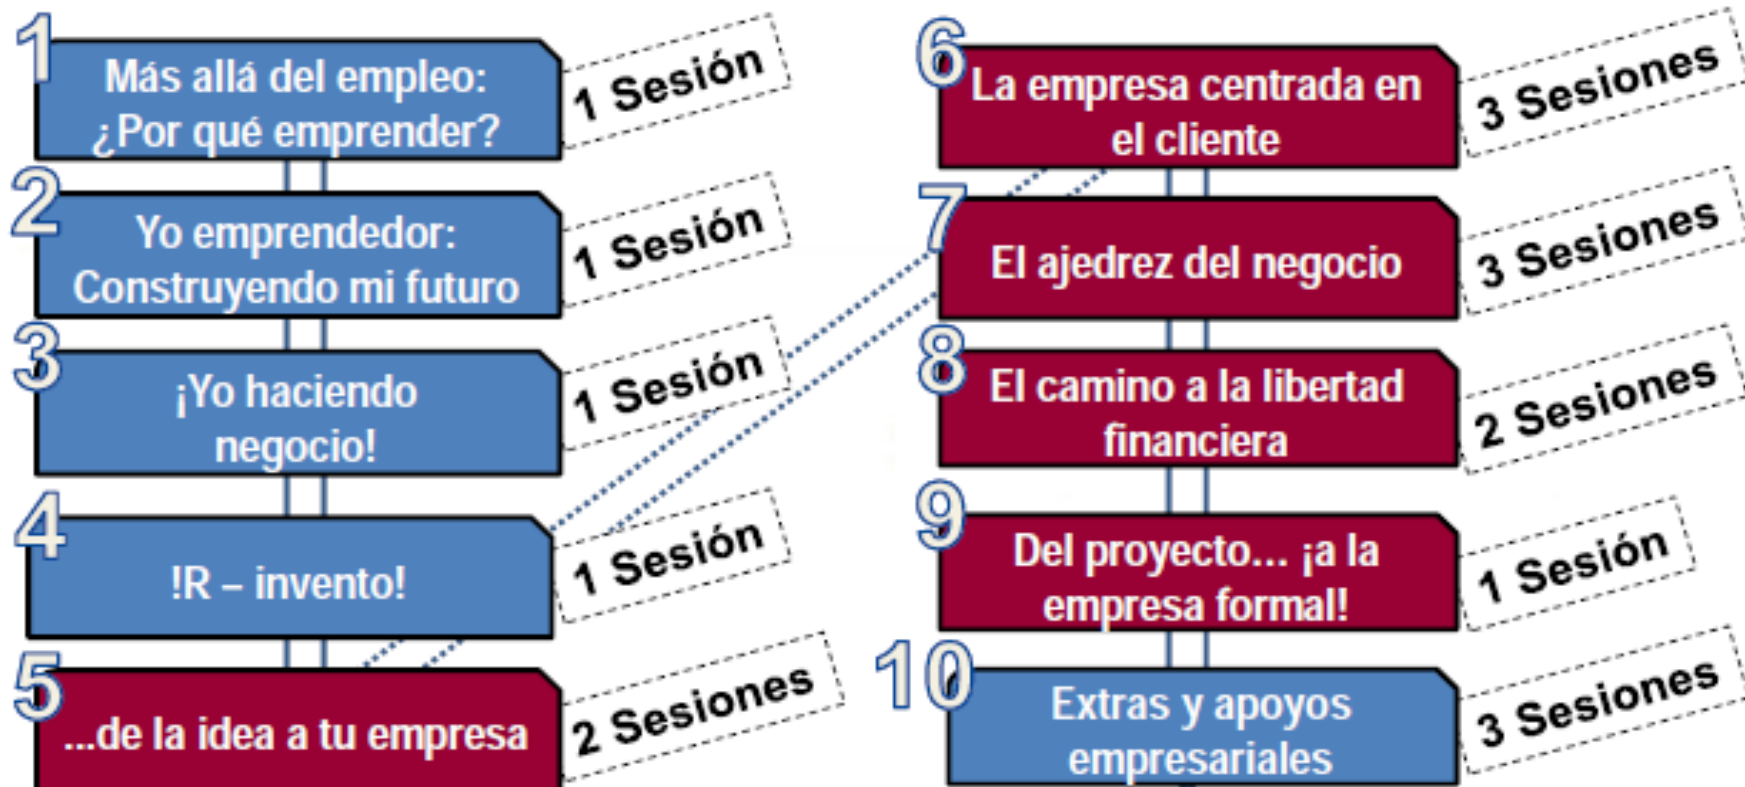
1
Más allá del empleo: ¿Por qué emprender?
1 Sesión

2
Yo emprendedor: Construyendo mi futuro
1 Sesión

3
¡Yo haciendo negocio!
1 Sesión

4
!R – invento!
1 Sesión

5
...de la idea a tu empresa
2 Sesiones

6
La empresa centrada en el cliente
3 Sesiones

7
El ajedrez del negocio
3 Sesiones

8
El camino a la libertad financiera
2 Sesiones

9
Del proyecto... ¡a la empresa formal!
1 Sesión

10
Extras y apoyos empresariales
3 Sesiones